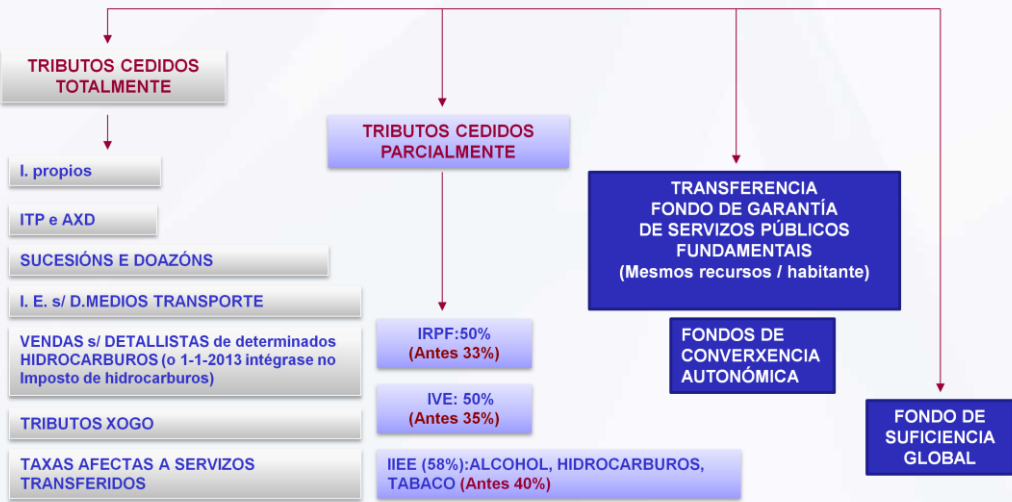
TRIBUTOS CEDIDOS TOTALMENTE

I. propios

ITP e AXD

SUCESIÓNS E DOAZÓNS

I. E. s/ D.MEDIOS TRANSPORTE

VENDAS s/ DETALLISTAS de determinados HIDROCARBUROS (o 1-1-2013 intégrase no Imposto de hidrocarburos)

TRIBUTOS XOGO

TAXAS AFECTAS A SERVIZOS TRANSFERIDOS

TRIBUTOS CEDIDOS PARCIALMENTE

IRPF:50% (Antes 33%)

IVE: 50% (Antes 35%)

IIEE (58%):ALCOHOL, HIDROCARBUROS, TABACO (Antes 40%)

TRANSFERENCIA FONDO DE GARANTÍA DE SERVIZOS PÚBLICOS FUNDAMENTAIS (Mesmos recursos / habitante)

FONDOS DE CONVERXENCIA AUTONÓMICA

FONDO DE SUFICIENCIA GLOBAL